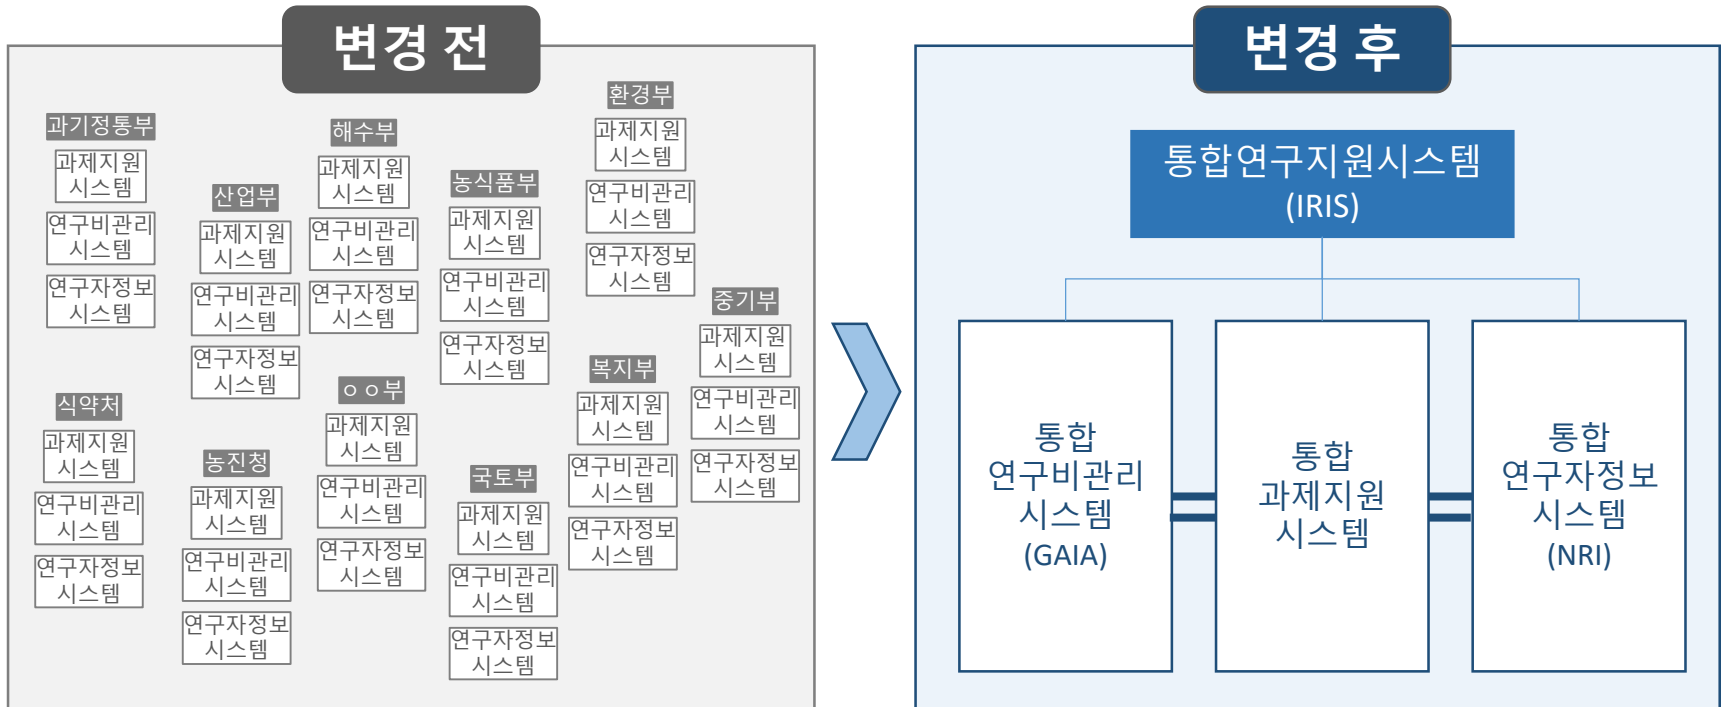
변경 전

과기정통부
과제지원 시스템
연구비관리 시스템
연구자정보 시스템

산업부
과제지원 시스템
연구비관리 시스템
연구자정보 시스템

해수부
과제지원 시스템
연구비관리 시스템
연구자정보 시스템

농식품부
과제지원 시스템
연구비관리 시스템
연구자정보 시스템

환경부
과제지원 시스템
연구비관리 시스템
연구자정보 시스템

중기부
과제지원 시스템
연구비관리 시스템
연구자정보 시스템

식약처
과제지원 시스템
연구비관리 시스템
연구자정보 시스템

농진청
과제지원 시스템
연구비관리 시스템
연구자정보 시스템

ㅇㅇ부
과제지원 시스템
연구비관리 시스템
연구자정보 시스템

국토부
과제지원 시스템
연구비관리 시스템
연구자정보 시스템

복지부
과제지원 시스템
연구비관리 시스템
연구자정보 시스템

변경 후

통합연구지원시스템 (IRIS)

통합 연구비관리 시스템 (GAIA)

통합 과제지원 시스템

통합 연구자정보 시스템 (NRI)